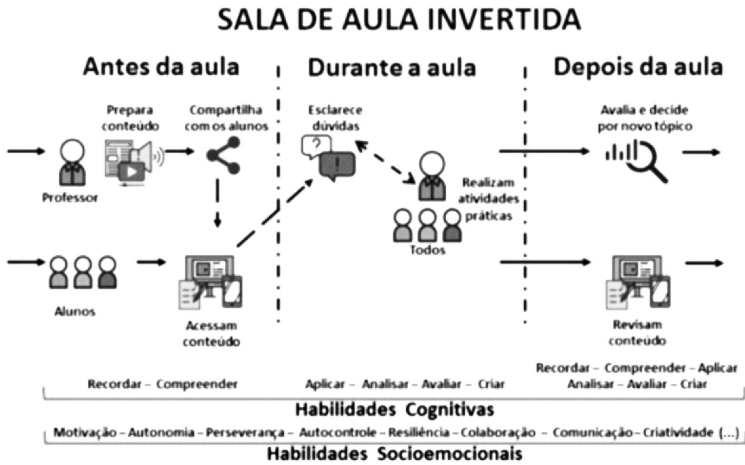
SALA DE AULA INVERTIDA

Antes da aula

Durante a aula

Depois da aula

Prepara conteúdo

Compartilha com os alunos

Professor

Alunos

Acessam conteúdo

Esclarece dúvidas

Realizam atividades práticas

Todos

Avalia e decide por novo tópico

Revisam conteúdo

Recordar – Compreender

Aplicar – Analisar – Avaliar – Criar

Recordar – Compreender – Aplicar
Analisar – Avaliar – Criar

Habilidades Cognitivas

Motivação – Autonomia – Perseverança – Autocontrole – Resiliência – Colaboração – Comunicação – Criatividade (...)

Habilidades Socioemocionais